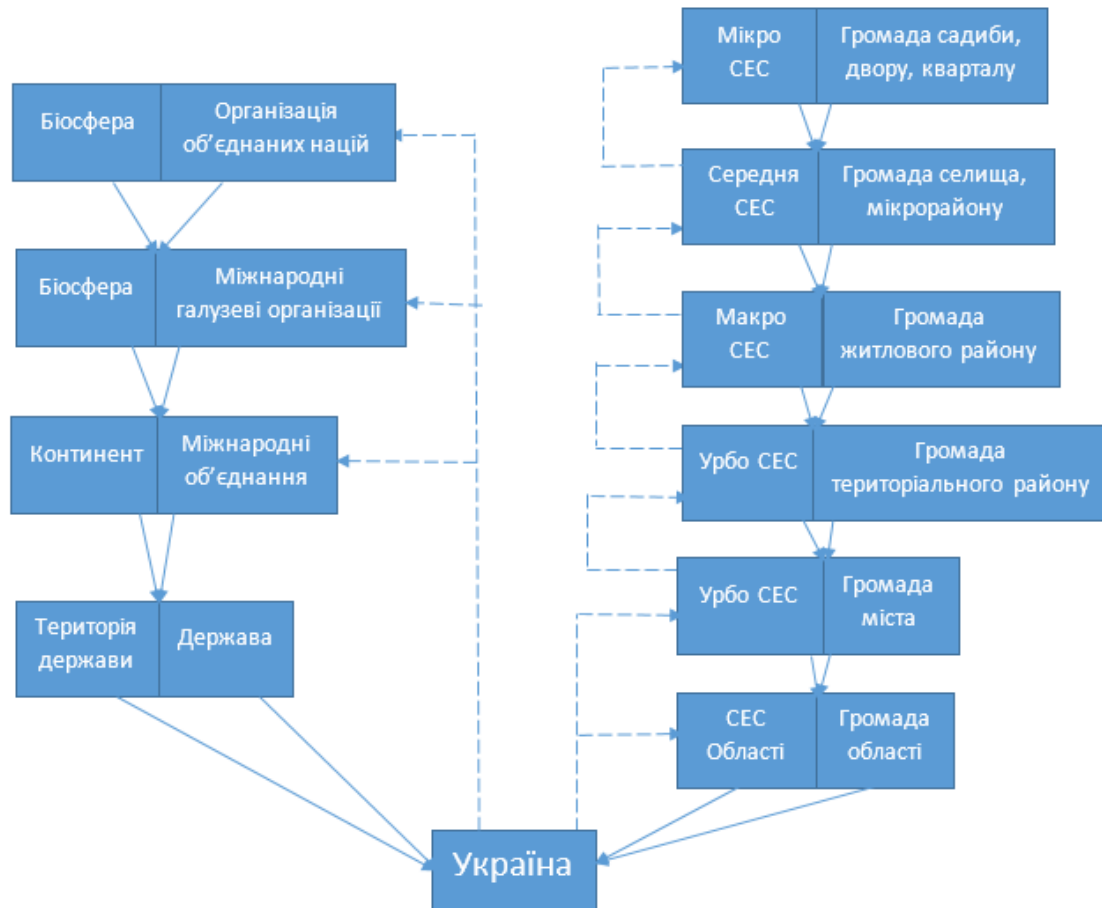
Біосфера
Організація об'єднаних націй

Біосфера
Міжнародні галузеві організації

Континент
Міжнародні об'єднання

Територія держави
Держава

Мікро СЕС
Громада садиби, двору, кварталу

Середня СЕС
Громада селища, мікрорайону

Макро СЕС
Громада житлового району

Урбо СЕС
Громада територіального району

Урбо СЕС
Громада міста

СЕС Області
Громада області

Україна